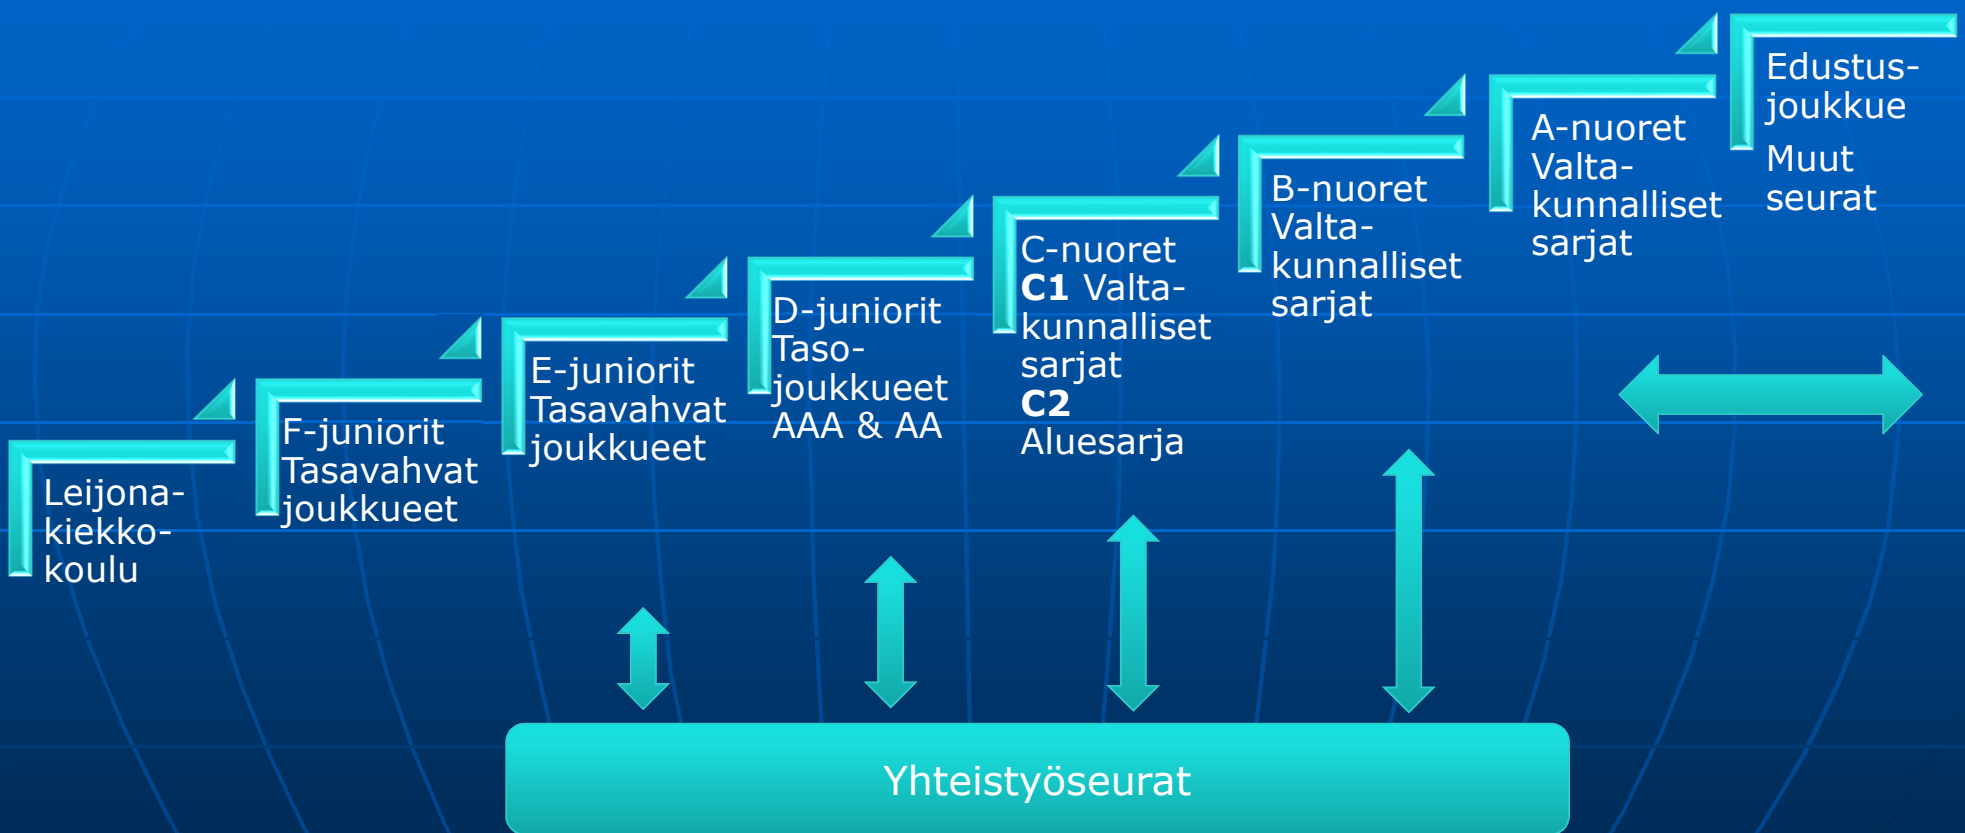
Leijona-kiekko-koulu

F-juniorit
Tasavahvat joukkueet

E-juniorit
Tasavahvat joukkueet

D-juniorit
Taso-joukkueet
AAA & AA

C-nuoret
**C1** Valta-kunnalliset sarjat
**C2** Aluesarja

B-nuoret
Valta-kunnalliset sarjat

A-nuoret
Valta-kunnalliset sarjat

Edustus-joukkue

Muut seurat

Yhteistyöseurat